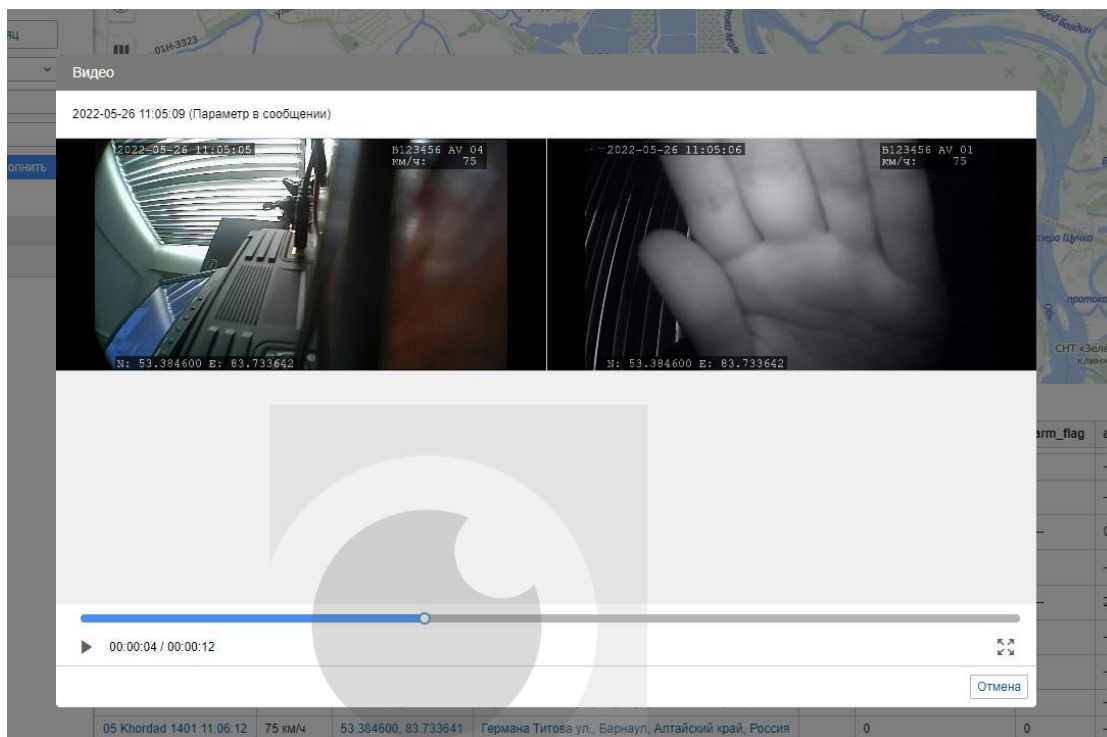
яц

олнить

01Н-3323

Видео

2022-05-26 11:05:09 (Параметр в сообщении)

2022-05-26 11:05:05
B123456 AV 04
КМ/Ч: 75
N: 53.384600 E: 83.733642

2022-05-26 11:05:06
B123456 AV 01
КМ/Ч: 75
N: 53.384600 E: 83.733642

озеро Щучка

протока

СНТ «Зел клин

arm_flag

00:00:04 / 00:00:12

Отмена

05 Khordad 1401 11:06:12 | 75 км/ч | 53.384600, 83.733641 | Германа Титова ул., Барнаул, Алтайский край, Россия | 0 | 0